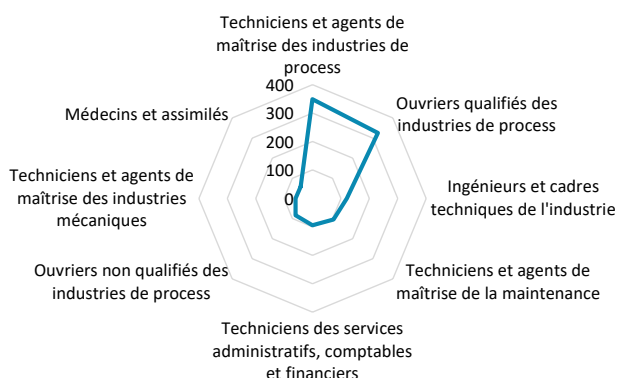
Techniciens et agents de maîtrise des industries de process

400
300
200
100
0

Ouvriers qualifiés des industries de process

Ingénieurs et cadres techniques de l'industrie

Techniciens et agents de maîtrise de la maintenance

Techniciens des services administratifs, comptables et financiers

Ouvriers non qualifiés des industries de process

Techniciens et agents de maîtrise des industries mécaniques

Médecins et assimilés